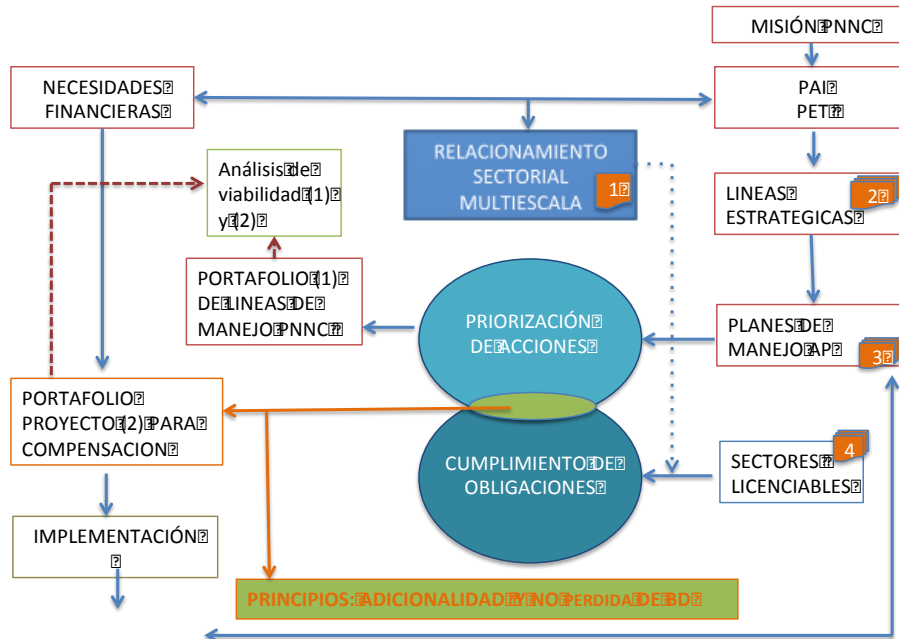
MISIÓN PNNC

NECESIDADES FINANCIERAS

PAI
PET

RELACIONAMIENTO SECTORIAL MULTIESCALA
1

Análisis de viabilidad (1) y (2)

LINEAS ESTRATEGICAS
2

PORTAFOLIO (1) DE LINEAS DE MANEJO PNNC

PRIORIZACIÓN DE ACCIONES

PLANES DE MANEJO AP
3

PORTAFOLIO PROYECTO (2) PARA COMPENSACION

CUMPLIMIENTO DE OBLIGACIONES

SECTORES LICENCIABLES
4

IMPLEMENTACIÓN

PRINCIPIOS: ADICIONALIDAD Y NO PERDIDA DE BD